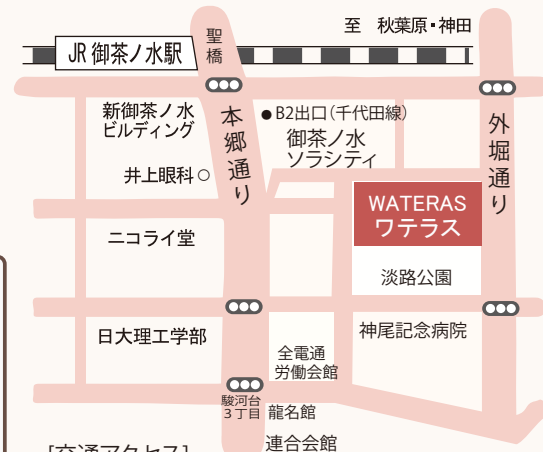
JR 御茶ノ水駅

聖橋

至 秋葉原・神田

新御茶ノ水ビルディング

本郷通り

B2出口（千代田線）

御茶ノ水ソラシティ

外堀通り

井上眼科

WATERAS
ワテラス

ニコライ堂

淡路公園

神尾記念病院

日大理工学部

全電通労働会館

駿河台3丁目

龍名館

連合会館

[交通アクセス]